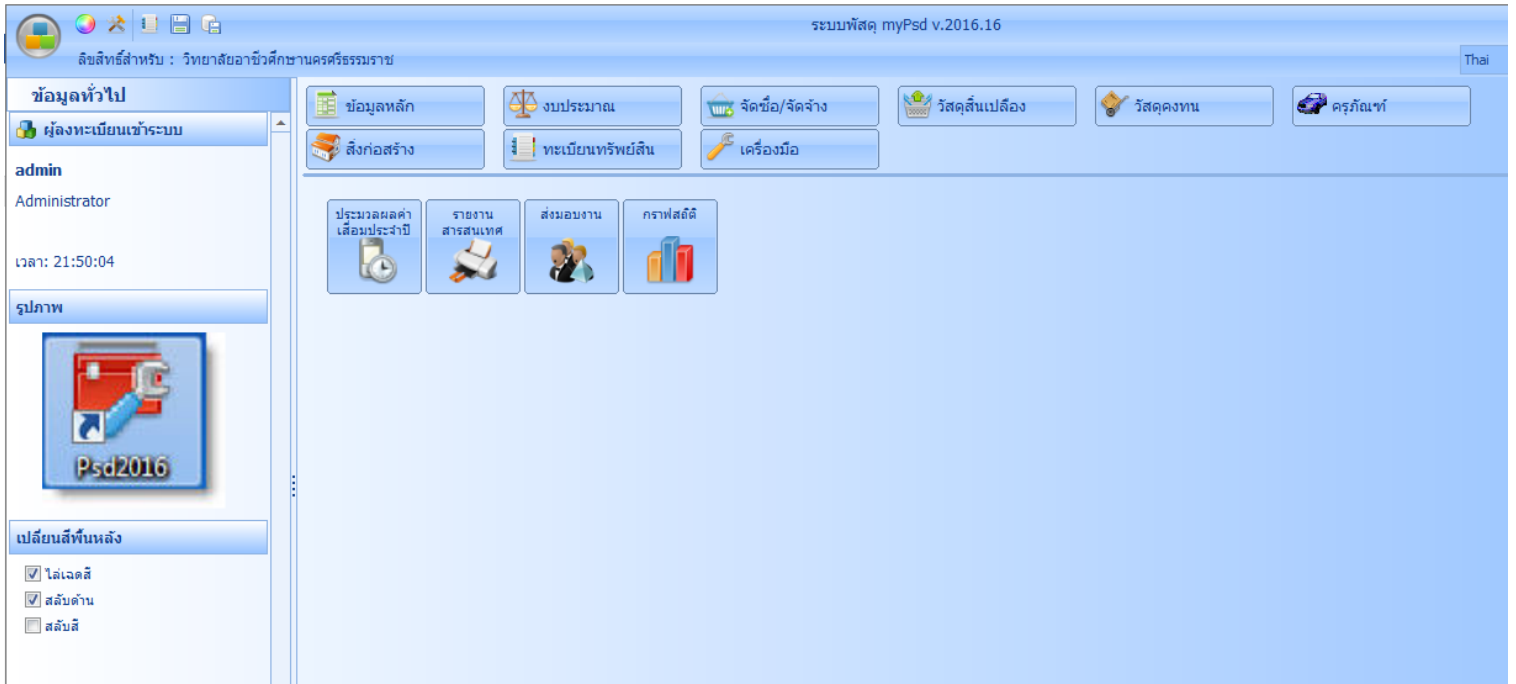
ระบบพัสดุ myPsd v.2016.16

ลิขสิทธิ์สำหรับ : วิทยาลัยอาชีวศึกษานครศรีธรรมราช

Thai

ข้อมูลทั่วไป

ผู้ลงทะเบียนเข้าระบบ

admin

Administrator

เวลา: 21:50:04

รูปภาพ

Psd2016

เปลี่ยนสีพื้นหลัง

ไล่เฉดสี

สลับด้าน

สลับสี

ข้อมูลหลัก

งบประมาณ

จัดซื้อ/จัดจ้าง

วัสดุสิ้นเปลือง

วัสดุคงทน

ครุภัณฑ์

สิ่งก่อสร้าง

ทะเบียนทรัพย์สิน

เครื่องมือ

ประมวลผลค่าเสื่อมประจำปี

รายงานสารสนเทศ

ส่งมอบงาน

กราฟสถิติ